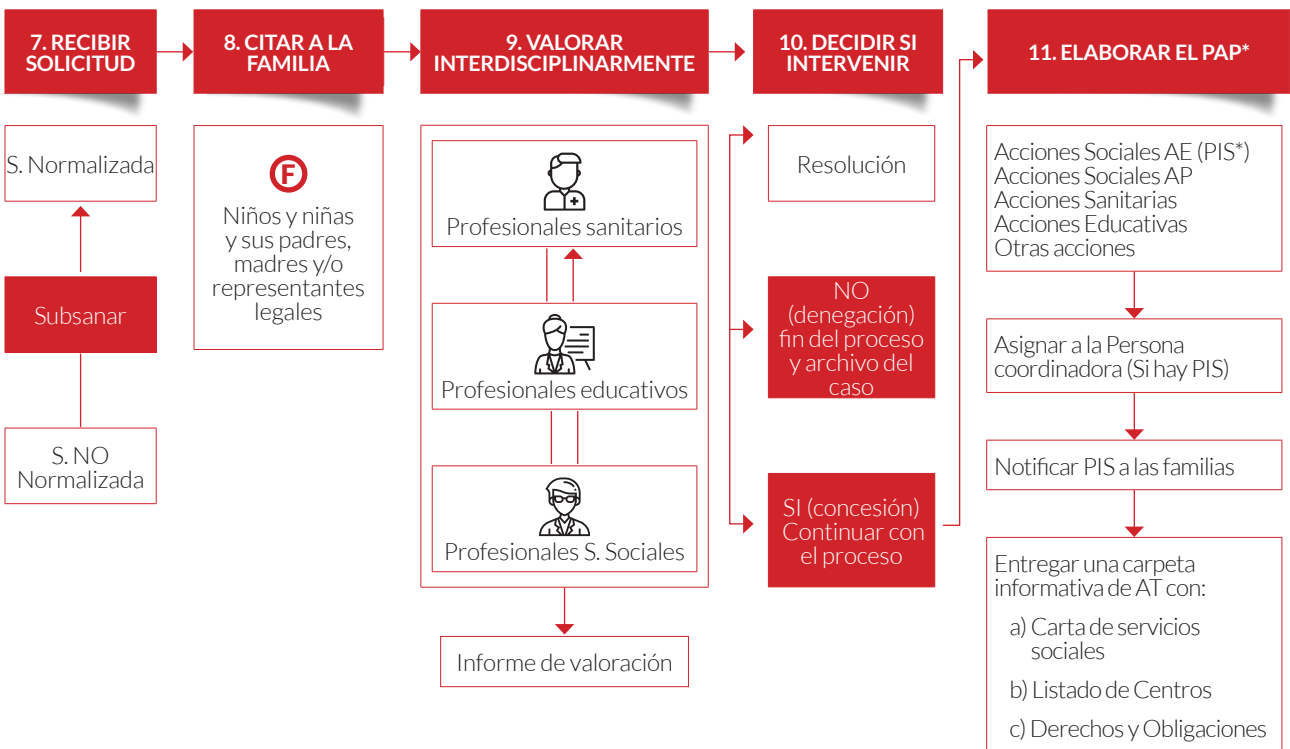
7. RECIBIR SOLICITUD

S. Normalizada

Subsanar

S. NO Normalizada

8. CITAR A LA FAMILIA

F

Niños y niñas y sus padres, madres y/o representantes legales

9. VALORAR INTERDISCIPLINARMENTE

Profesionales sanitarios

Profesionales educativos

Profesionales S. Sociales

Informe de valoración

10. DECIDIR SI INTERVENIR

Resolución

NO (denegación) fin del proceso y archivo del caso

SI (concesión) Continuar con el proceso

11. ELABORAR EL PAP*

Acciones Sociales AE (PIS*)
Acciones Sociales AP
Acciones Sanitarias
Acciones Educativas
Otras acciones

Asignar a la Persona coordinadora (Si hay PIS)

Notificar PIS a las familias

Entregar una carpeta informativa de AT con:

a) Carta de servicios sociales

b) Listado de Centros

c) Derechos y Obligaciones